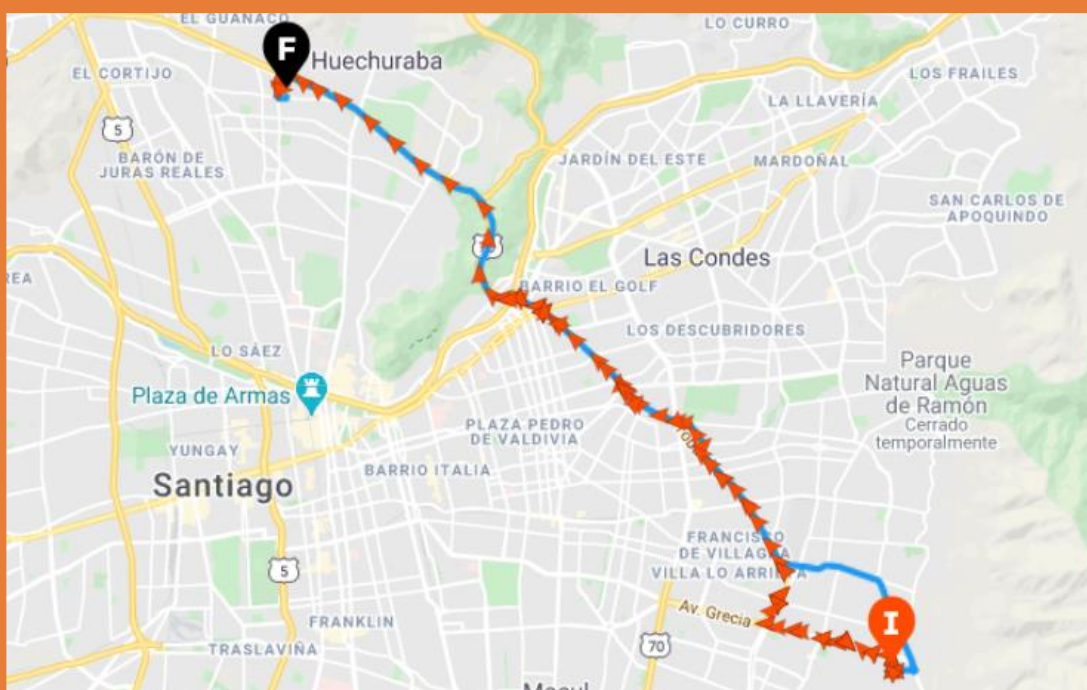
EL GUANACO
LO CURRO
F
Huechuraba
EL CORTIJO
LOS FRAILES
LA LLAVERÍA
5
BARÓN DE JURAS REALES
JARDÍN DEL ESTE
MARDOÑAL
SAN CARLOS DE APOQUINDO
Las Condes
REA
BARRIO EL GOLF
LOS DESCUBRIDORES
LO SÁEZ
Parque Natural Aguas de Ramón
Cerrado temporalmente
Plaza de Armas
PLAZA PEDRO DE VALDIVIA
YUNGAY
BARRIO ITALIA
Santiago
FRANCISCO DE VILLAGRA
VILLA LO ARRIETA
5
Av. Grecia
I
FRANKLIN
70
TRASLAVIÑA
Macul